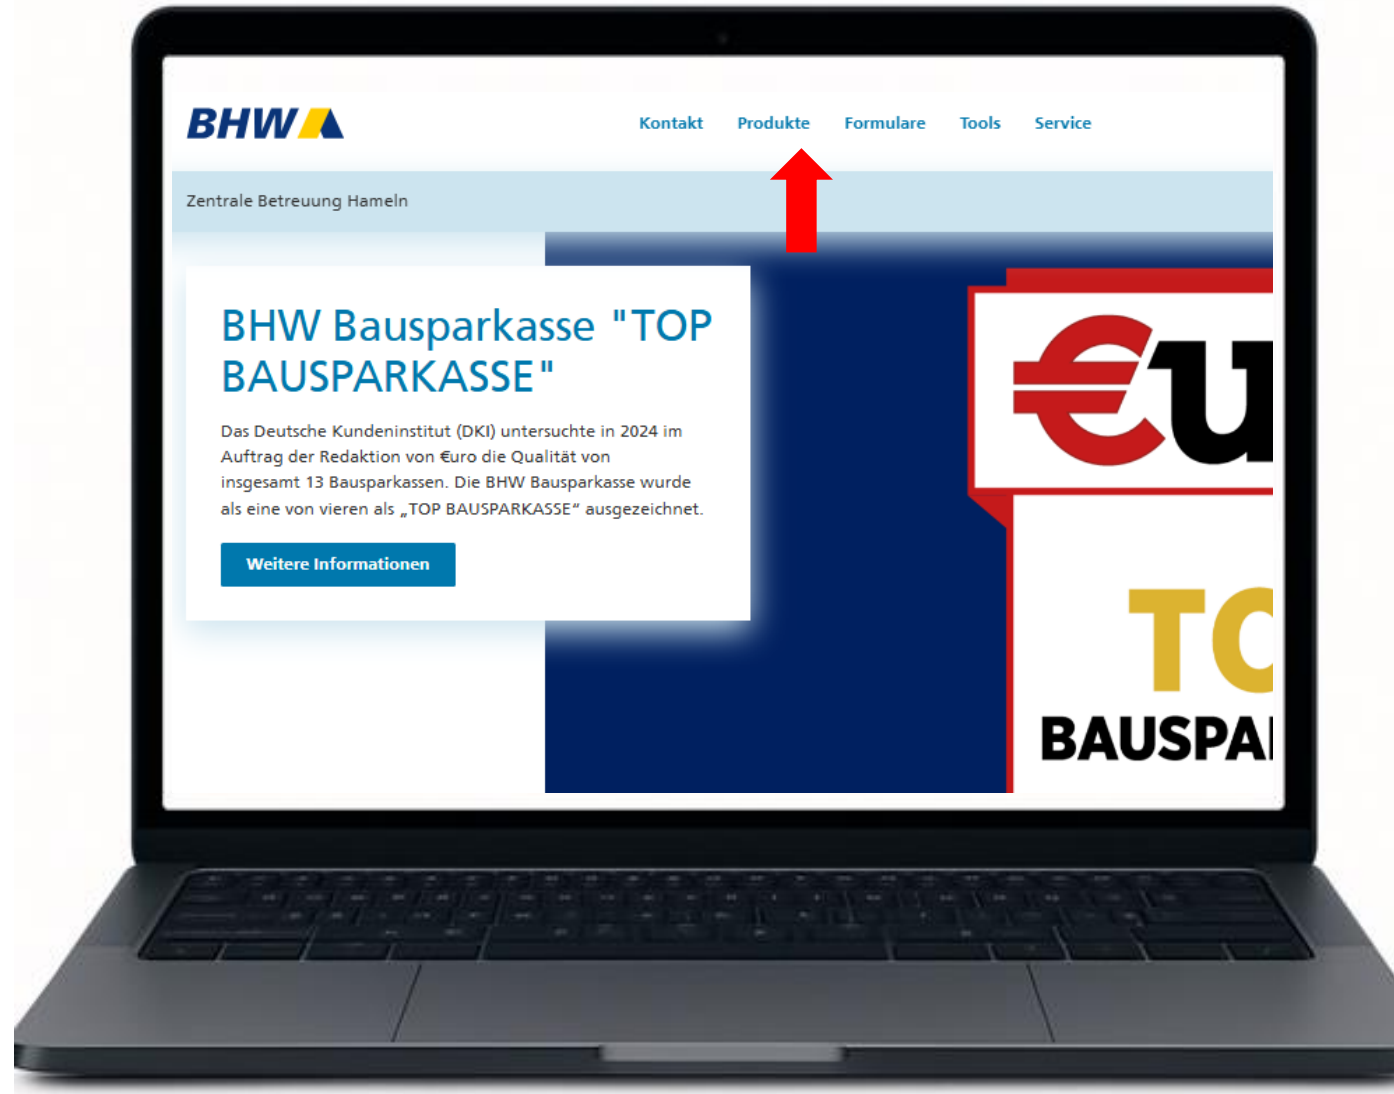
BHW

Kontakt Produkte Formulare Tools Service

Zentrale Betreuung Hameln

BHW Bausparkasse "TOP BAUSPARKASSE"

Das Deutsche Kundeninstitut (DKI) untersuchte in 2024 im Auftrag der Redaktion von €uro die Qualität von insgesamt 13 Bausparkassen. Die BHW Bausparkasse wurde als eine von vieren als „TOP BAUSPARKASSE“ ausgezeichnet.

Weitere Informationen

€u

TO

BAUSPA